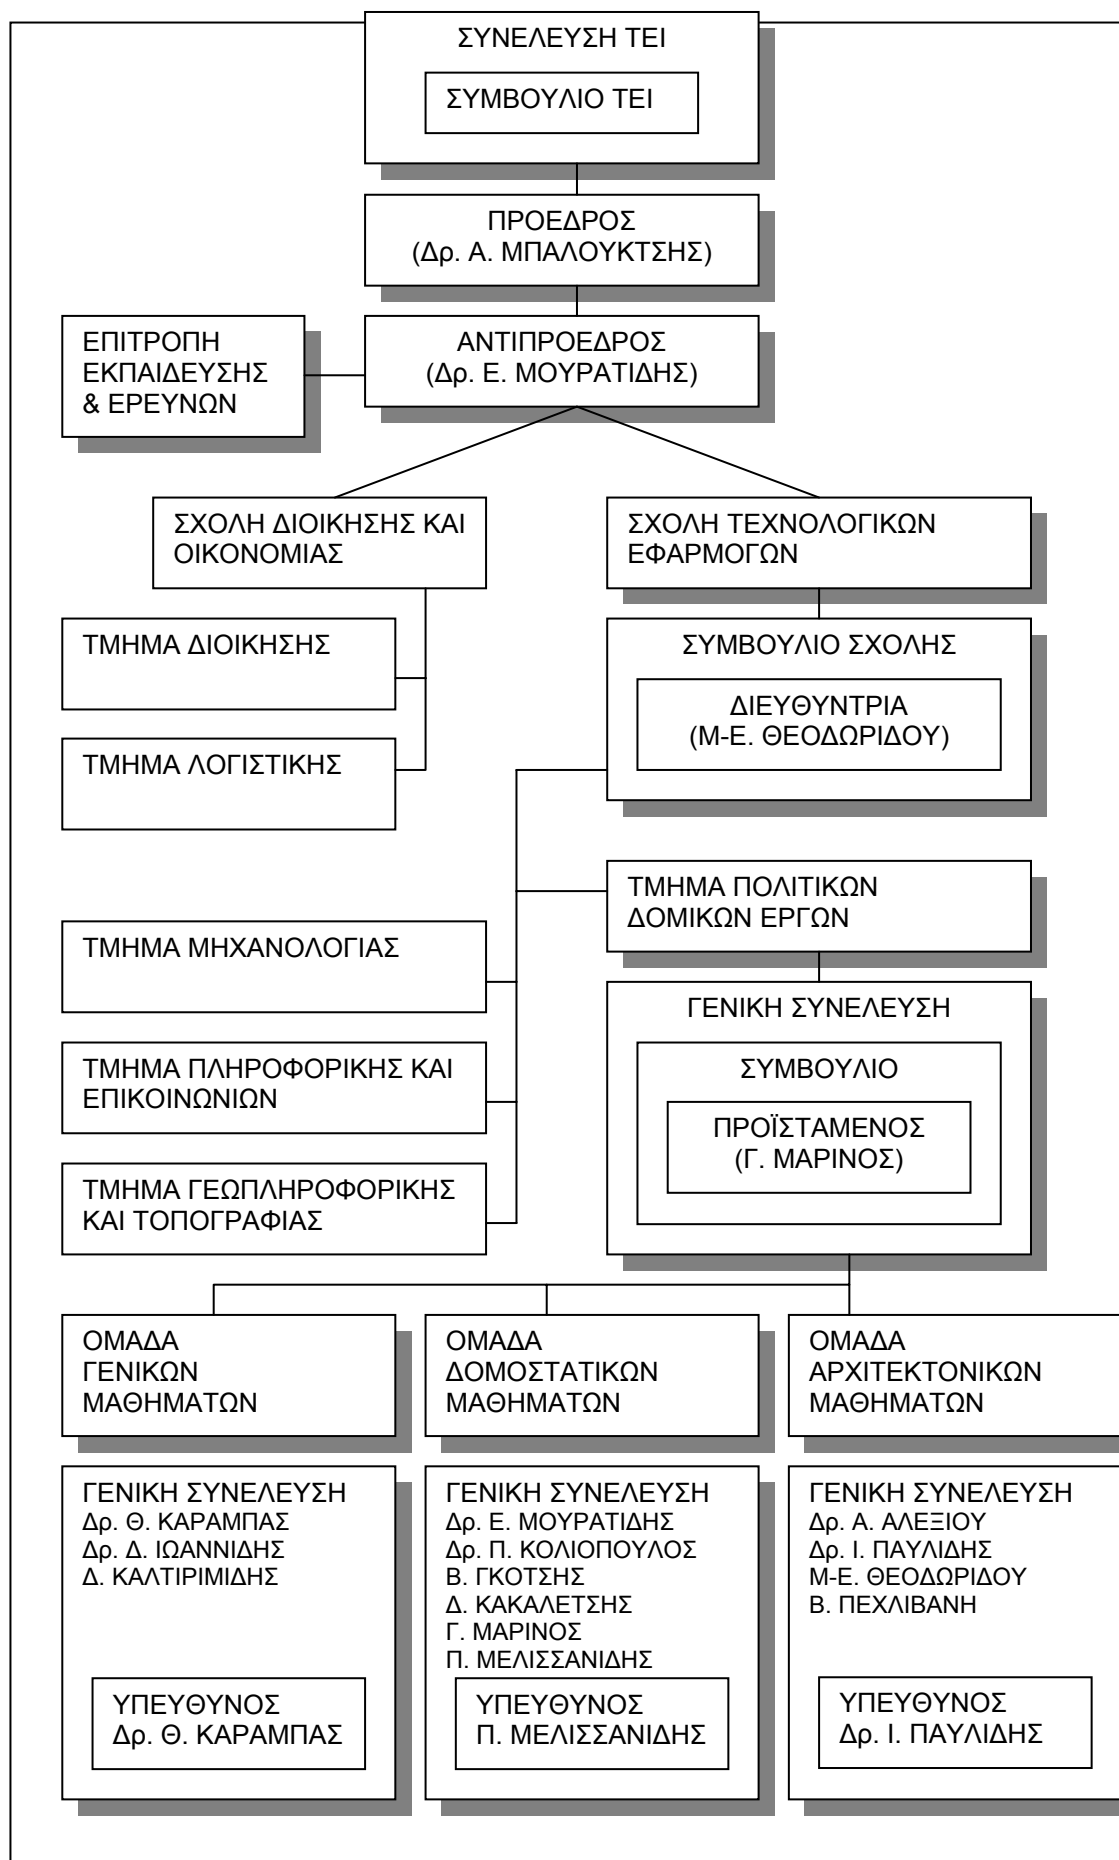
ΣΥΝΕΛΕΥΣΗ ΤΕΙ

ΣΥΜΒΟΥΛΙΟ ΤΕΙ

ΠΡΟΕΔΡΟΣ
(Δρ. Α. ΜΠΑΛΟΥΚΤΣΗΣ)

ΕΠΙΤΡΟΠΗ ΕΚΠΑΙΔΕΥΣΗΣ & ΕΡΕΥΝΩΝ

ΑΝΤΙΠΡΟΕΔΡΟΣ
(Δρ. Ε. ΜΟΥΡΑΤΙΔΗΣ)

ΣΧΟΛΗ ΔΙΟΙΚΗΣΗΣ ΚΑΙ ΟΙΚΟΝΟΜΙΑΣ

ΤΜΗΜΑ ΔΙΟΙΚΗΣΗΣ

ΤΜΗΜΑ ΛΟΓΙΣΤΙΚΗΣ

ΣΧΟΛΗ ΤΕΧΝΟΛΟΓΙΚΩΝ ΕΦΑΡΜΟΓΩΝ

ΣΥΜΒΟΥΛΙΟ ΣΧΟΛΗΣ

ΔΙΕΥΘΥΝΤΡΙΑ
(Μ-Ε. ΘΕΟΔΩΡΙΔΟΥ)

ΤΜΗΜΑ ΠΟΛΙΤΙΚΩΝ ΔΟΜΙΚΩΝ ΕΡΓΩΝ

ΤΜΗΜΑ ΜΗΧΑΝΟΛΟΓΙΑΣ

ΤΜΗΜΑ ΠΛΗΡΟΦΟΡΙΚΗΣ ΚΑΙ ΕΠΙΚΟΙΝΩΝΙΩΝ

ΤΜΗΜΑ ΓΕΩΠΛΗΡΟΦΟΡΙΚΗΣ ΚΑΙ ΤΟΠΟΓΡΑΦΙΑΣ

ΓΕΝΙΚΗ ΣΥΝΕΛΕΥΣΗ

ΣΥΜΒΟΥΛΙΟ

ΠΡΟΪΣΤΑΜΕΝΟΣ
(Γ. ΜΑΡΙΝΟΣ)

ΟΜΑΔΑ ΓΕΝΙΚΩΝ ΜΑΘΗΜΑΤΩΝ

ΟΜΑΔΑ ΔΟΜΟΣΤΑΤΙΚΩΝ ΜΑΘΗΜΑΤΩΝ

ΟΜΑΔΑ ΑΡΧΙΤΕΚΤΟΝΙΚΩΝ ΜΑΘΗΜΑΤΩΝ

ΓΕΝΙΚΗ ΣΥΝΕΛΕΥΣΗ
Δρ. Θ. ΚΑΡΑΜΠΑΣ
Δρ. Δ. ΙΩΑΝΝΙΔΗΣ
Δ. ΚΑΛΤΙΡΙΜΙΔΗΣ

ΥΠΕΥΘΥΝΟΣ
Δρ. Θ. ΚΑΡΑΜΠΑΣ

ΓΕΝΙΚΗ ΣΥΝΕΛΕΥΣΗ
Δρ. Ε. ΜΟΥΡΑΤΙΔΗΣ
Δρ. Π. ΚΟΛΙΟΠΟΥΛΟΣ
Β. ΓΚΟΤΣΗΣ
Δ. ΚΑΚΑΛΕΤΣΗΣ
Γ. ΜΑΡΙΝΟΣ
Π. ΜΕΛΙΣΣΑΝΙΔΗΣ

ΥΠΕΥΘΥΝΟΣ
Π. ΜΕΛΙΣΣΑΝΙΔΗΣ

ΓΕΝΙΚΗ ΣΥΝΕΛΕΥΣΗ
Δρ. Α. ΑΛΕΞΙΟΥ
Δρ. Ι. ΠΑΥΛΙΔΗΣ
Μ-Ε. ΘΕΟΔΩΡΙΔΟΥ
Β. ΠΕΧΛΙΒΑΝΗ

ΥΠΕΥΘΥΝΟΣ
Δρ. Ι. ΠΑΥΛΙΔΗΣ